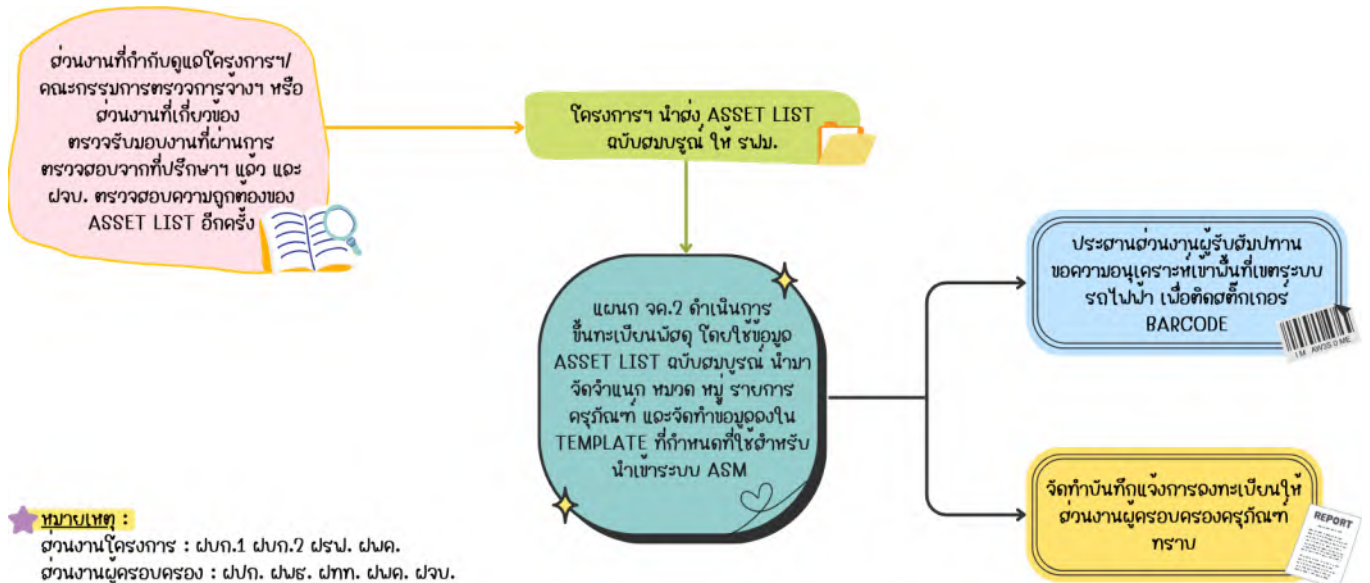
ส่วนงานที่กำกับดูแลโครงการฯ/ คณะกรรมการตรวจการจ้างฯ หรือ ส่วนงานที่เกี่ยวข้อง ตรวจรับมอบงานที่ผ่านการตรวจสอบจากที่ปรึกษาฯ แล้ว และ ฝจบ. ตรวจสอบความถูกต้องของ ASSET LIST อีกครั้ง

โครงการฯ นำส่ง ASSET LIST ฉบับสมบูรณ์ ให้ รฟม.

แผนก จค.2 ดำเนินการขึ้นทะเบียนพัสดุ โดยใช้ข้อมูล ASSET LIST ฉบับสมบูรณ์ นำมาจัดจำแนก หมวด หมู่ รายการครุภัณฑ์ และจัดทำข้อมูลลงใน TEMPLATE ที่กำหนดที่ใช้สำหรับนำเข้าระบบ ASM

ประสานส่วนงานผู้รับสัมปทาน ขอความอนุเคราะห์เข้าพื้นที่เขตระบบรถไฟฟ้า เพื่อติดสติ๊กเกอร์ BARCODE

จัดทำบันทึกแจ้งการลงทะเบียนให้ส่วนงานผู้ครอบครองครุภัณฑ์ทราบ

REPORT

หมายเหตุ :
ส่วนงานโครงการ : ฝบก.1 ฝบก.2 ฝรป. ฝพค.
ส่วนงานผู้ครอบครอง : ฝปภ. ฝพธ. ฝทท. ฝพค. ฝจบ.